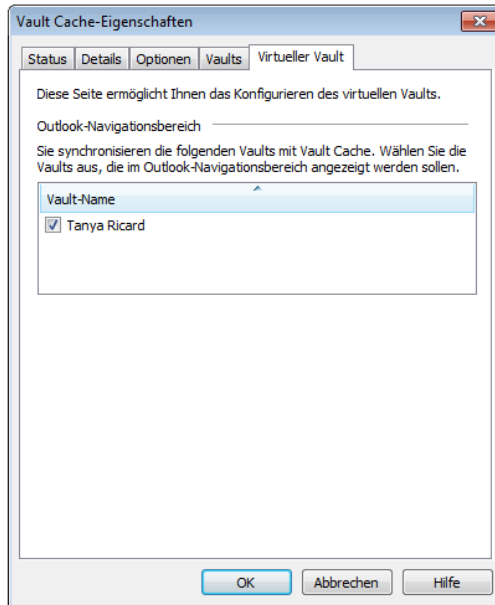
Vault Cache-Eigenschaften

Status | Details | Optionen | Vaults | Virtueller Vault

Diese Seite ermöglicht Ihnen das Konfigurieren des virtuellen Vaults.

Outlook-Navigationsbereich

Sie synchronisieren die folgenden Vaults mit Vault Cache. Wählen Sie die Vaults aus, die im Outlook-Navigationsbereich angezeigt werden sollen.

Vault-Name

Tanya Ricard

OK | Abbrechen | Hilfe